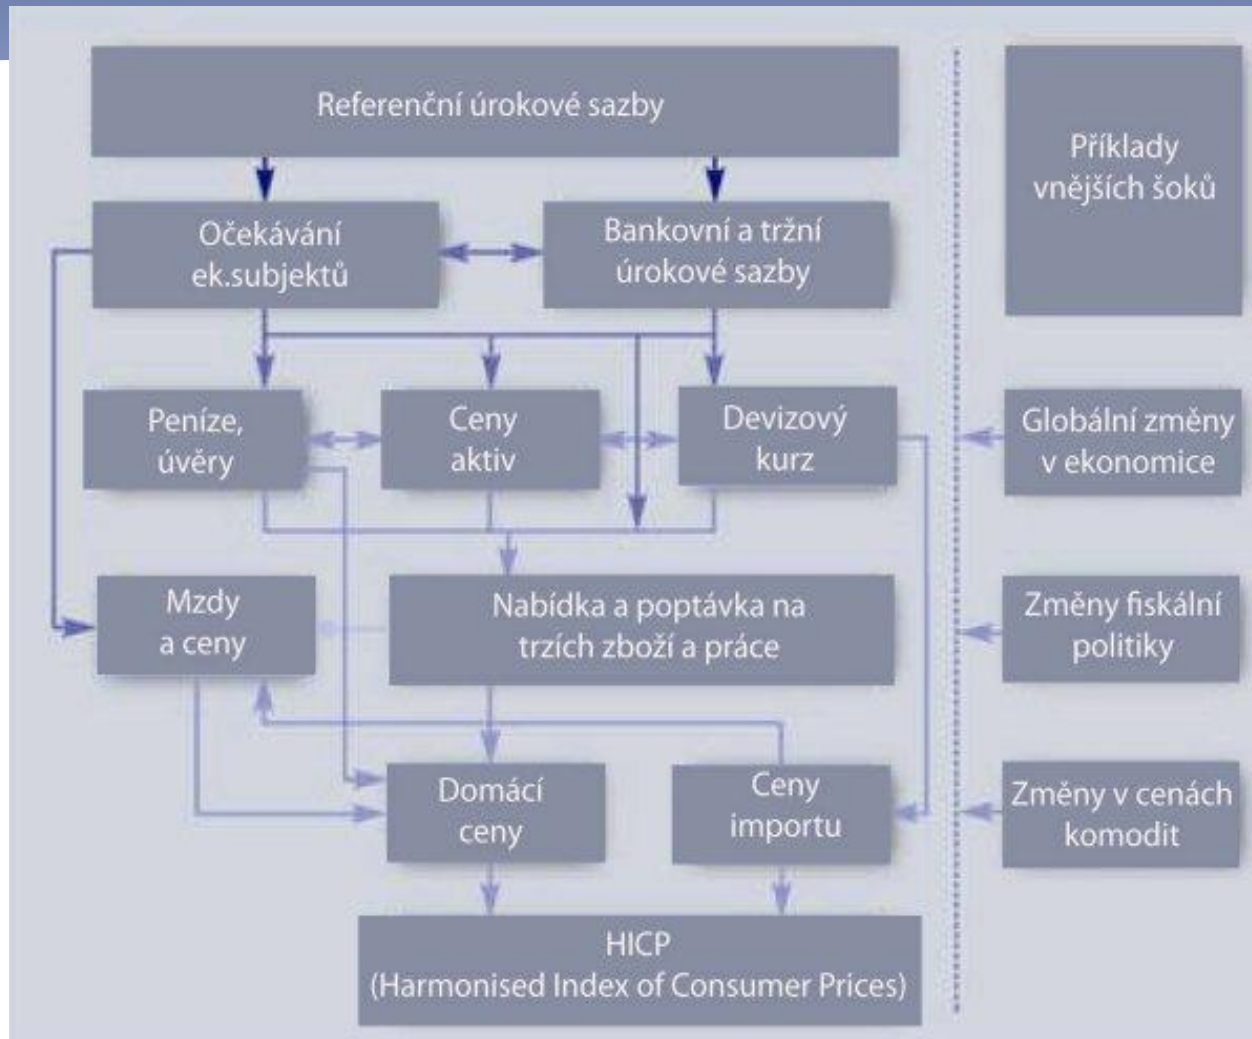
Referenční úrokové sazby

Očekávání ek.subjektů

Bankovní a tržní úrokové sazby

Příklady vnějších šoků

Peníze, úvěry

Ceny aktiv

Devizový kurz

Globální změny v ekonomice

Mzdy a ceny

Nabídka a poptávka na trzích zboží a práce

Změny fiskální politiky

Domácí ceny

Ceny importu

Změny v cenách komodit

HICP
(Harmonised Index of Consumer Prices)